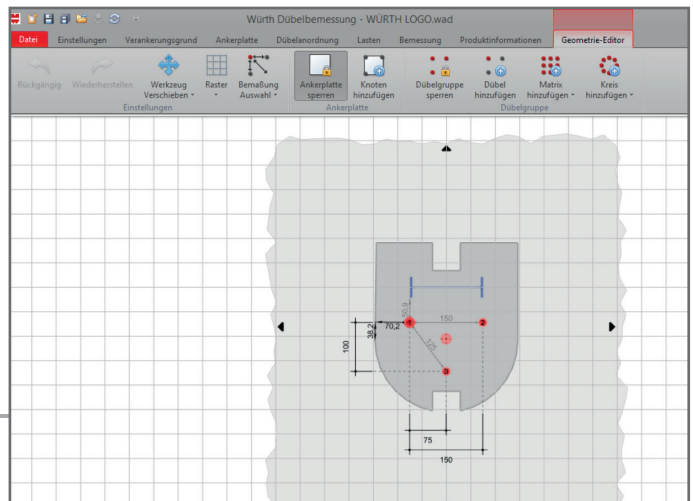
Würth Dübelbemessung - WÜRTH LOGO.wad

Datei Einstellungen Verankerungsgrund Ankerplatte Dübelanordnung Lasten Bemessung Produktinformationen Geometrie-Editor

Rückgängig Wiederherstellen Werkzeug Verschieben Raster Bemaßung Auswahl Einstellungen

Ankerplatte sperren Knoten hinzufügen Ankerplatte

Dübelgruppe sperren Dübel hinzufügen Matrix hinzufügen Kreis hinzufügen Dübelgruppe

150
50,9
70,2
38,2
100
125
1
2
3
75
150